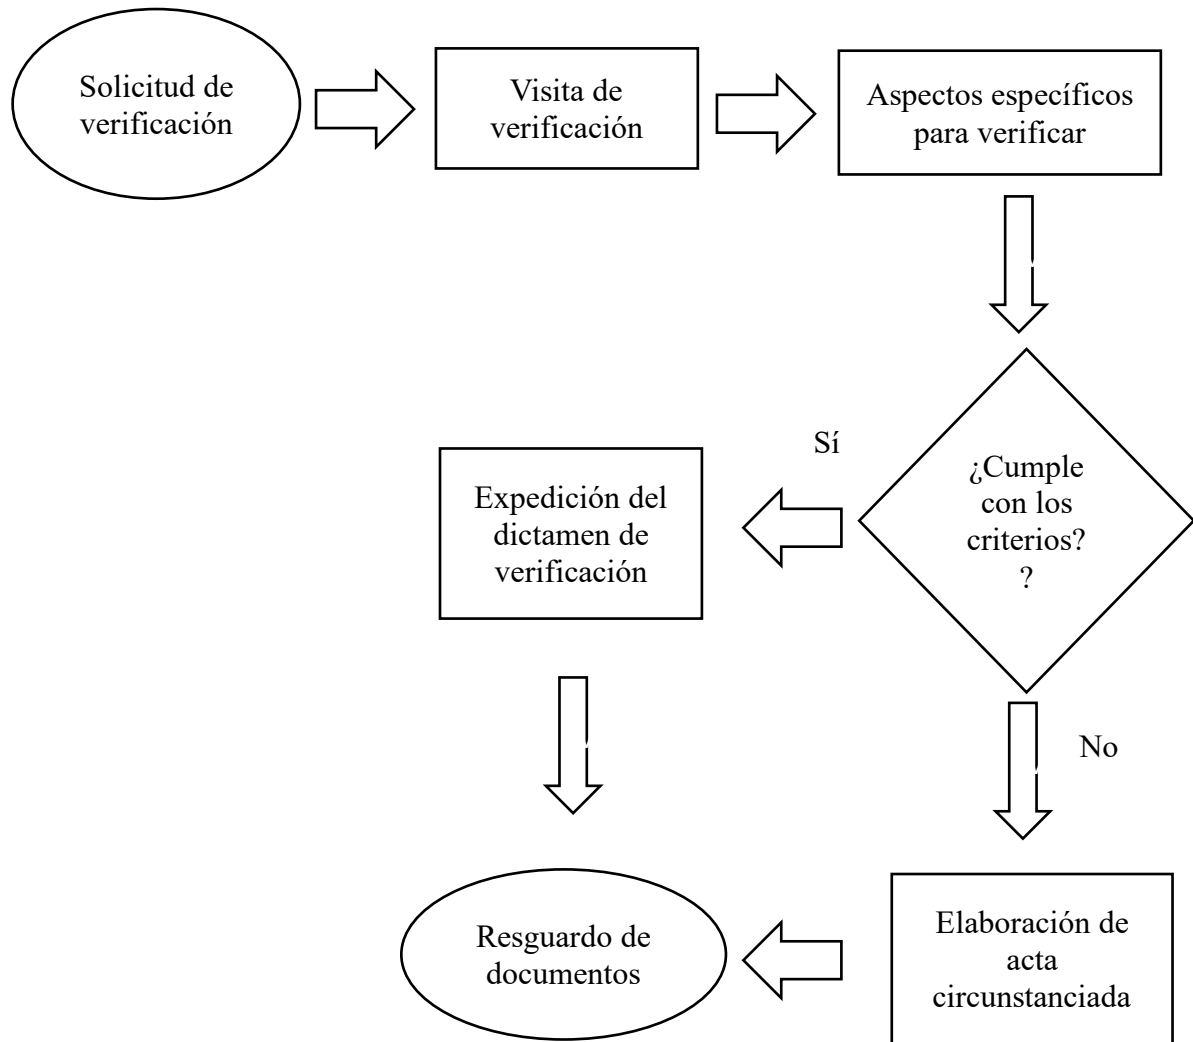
Solicitud de verificación

Visita de verificación

Aspectos específicos para verificar

Sí

¿Cumple con los criterios? ?

Expedición del dictamen de verificación

No

Resguardo de documentos

Elaboración de acta circunstanciada